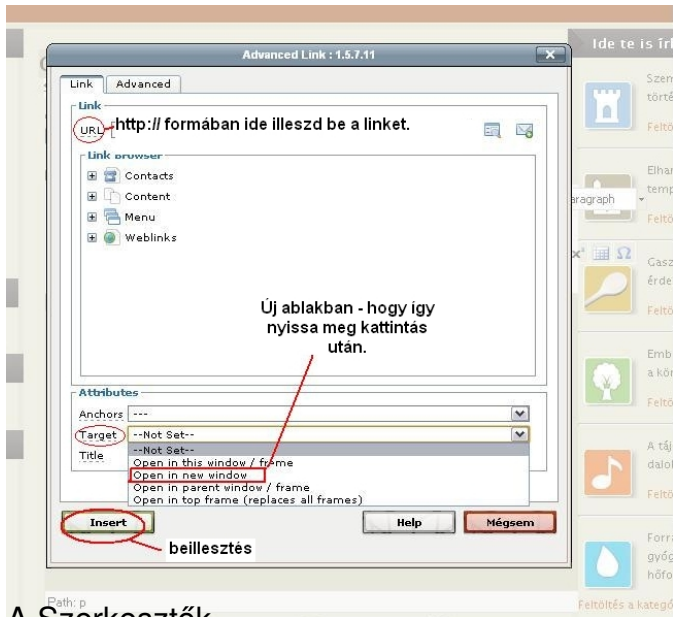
Advanced Link : 1.5.7.11

Link | Advanced

Link

URL http:// formában ide illeszd be a linket.

Link Browser

Contacts

Content

Menu

Weblinks

Új ablakban - hogy így nyissa meg kattintás után.

Attributes

Anchors ---

Target --Not Set--

Title

--Not Set--

Open in this window / frame

Open in new window

Open in parent window / frame

Open in top frame (replaces all frames)

Insert

Help

Mégsem

beillesztés

Ide te is írh

Szem

törté

Feltö

Elhar

temp

aragraph

Feltö

Gasz

érde

Feltö

Emb

a kör

Feltö

A tájé

dalol

Feltö

Forrá

gyóg

hőfo

Path: p

Feltöltés a kategó

A Szerkesztők